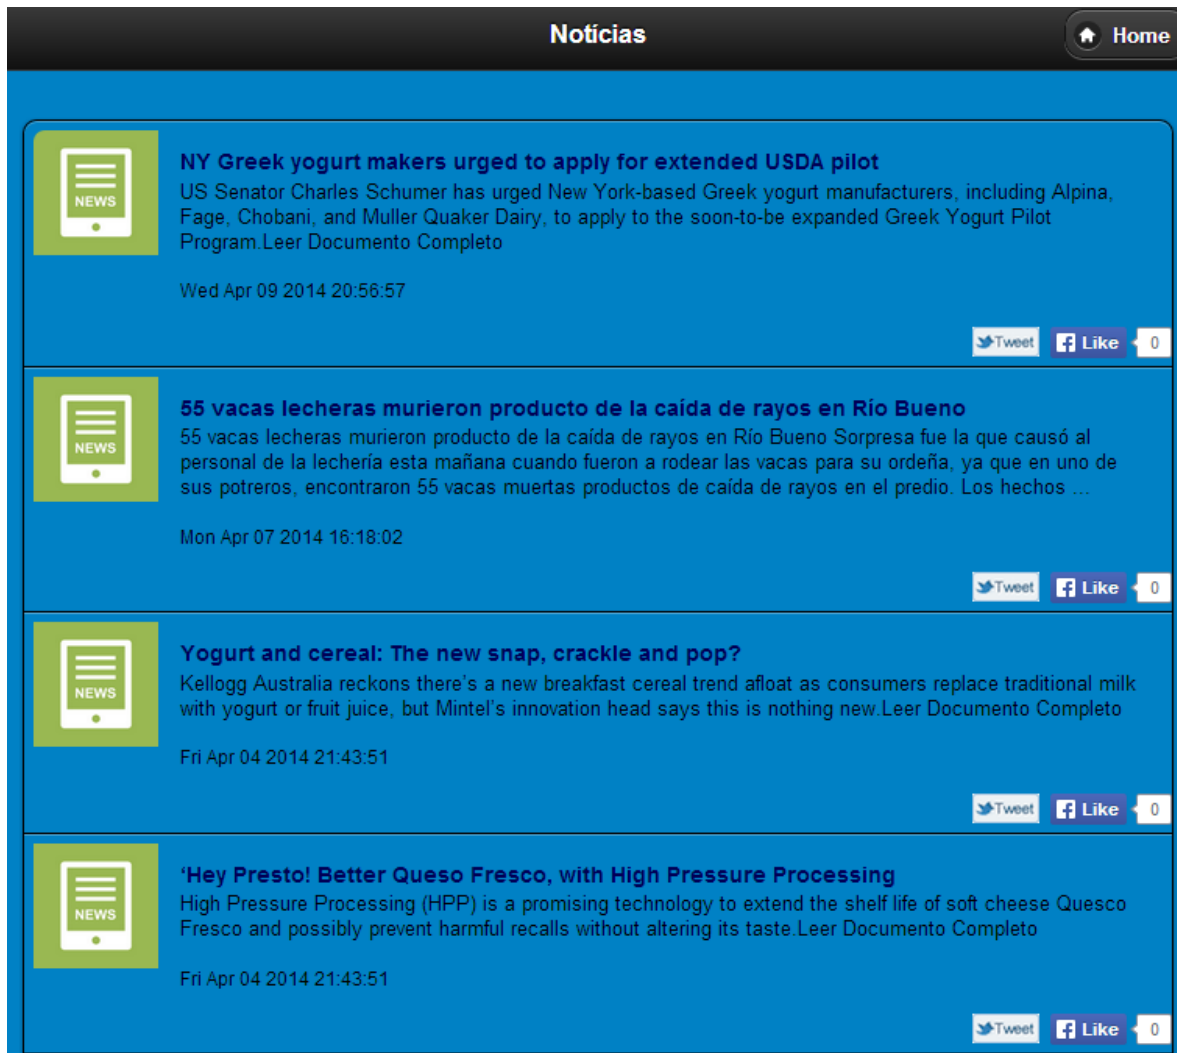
Noticias

Home

NEWS

NY Greek yogurt makers urged to apply for extended USDA pilot

US Senator Charles Schumer has urged New York-based Greek yogurt manufacturers, including Alpina, Fage, Chobani, and Muller Quaker Dairy, to apply to the soon-to-be expanded Greek Yogurt Pilot Program.Leer Documento Completo

Wed Apr 09 2014 20:56:57

Tweet Like 0

NEWS

55 vacas lecheras murieron producto de la caída de rayos en Río Bueno

55 vacas lecheras murieron producto de la caída de rayos en Río Bueno Sorpresa fue la que causó al personal de la lechería esta mañana cuando fueron a rodear las vacas para su ordeña, ya que en uno de sus potreros, encontraron 55 vacas muertas productos de caída de rayos en el predio. Los hechos ...

Mon Apr 07 2014 16:18:02

Tweet Like 0

NEWS

Yogurt and cereal: The new snap, crackle and pop?

Kellogg Australia reckons there's a new breakfast cereal trend afloat as consumers replace traditional milk with yogurt or fruit juice, but Mintel's innovation head says this is nothing new.Leer Documento Completo

Fri Apr 04 2014 21:43:51

Tweet Like 0

NEWS

'Hey Presto! Better Queso Fresco, with High Pressure Processing

High Pressure Processing (HPP) is a promising technology to extend the shelf life of soft cheese Quesco Fresco and possibly prevent harmful recalls without altering its taste.Leer Documento Completo

Fri Apr 04 2014 21:43:51

Tweet Like 0